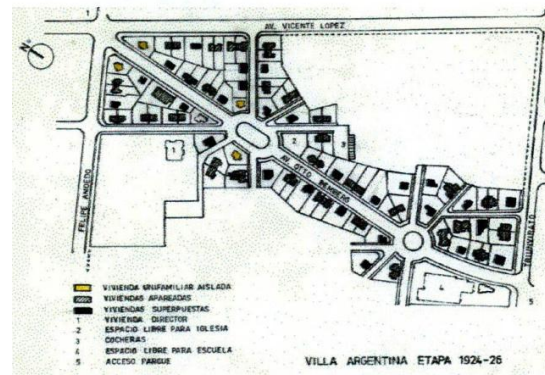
1
N
AV. VICENTE LOPEZ
FELIPE AMOEDO
AV. OTTO BEMBERG
2
3
4
5
VIVIENDA UNIFAMILIAR AISLADA
VIVIENDAS APAREADAS
VIVIENDAS SUPERPUESTAS
1 VIVIENDA DIRECTOR
2 ESPACIO LIBRE PARA IGLESIA
3 COCHERAS
4 ESPACIO LIBRE PARA ESCUELA
5 ACCESO PARQUE
VILLA ARGENTINA ETAPA 1924-26